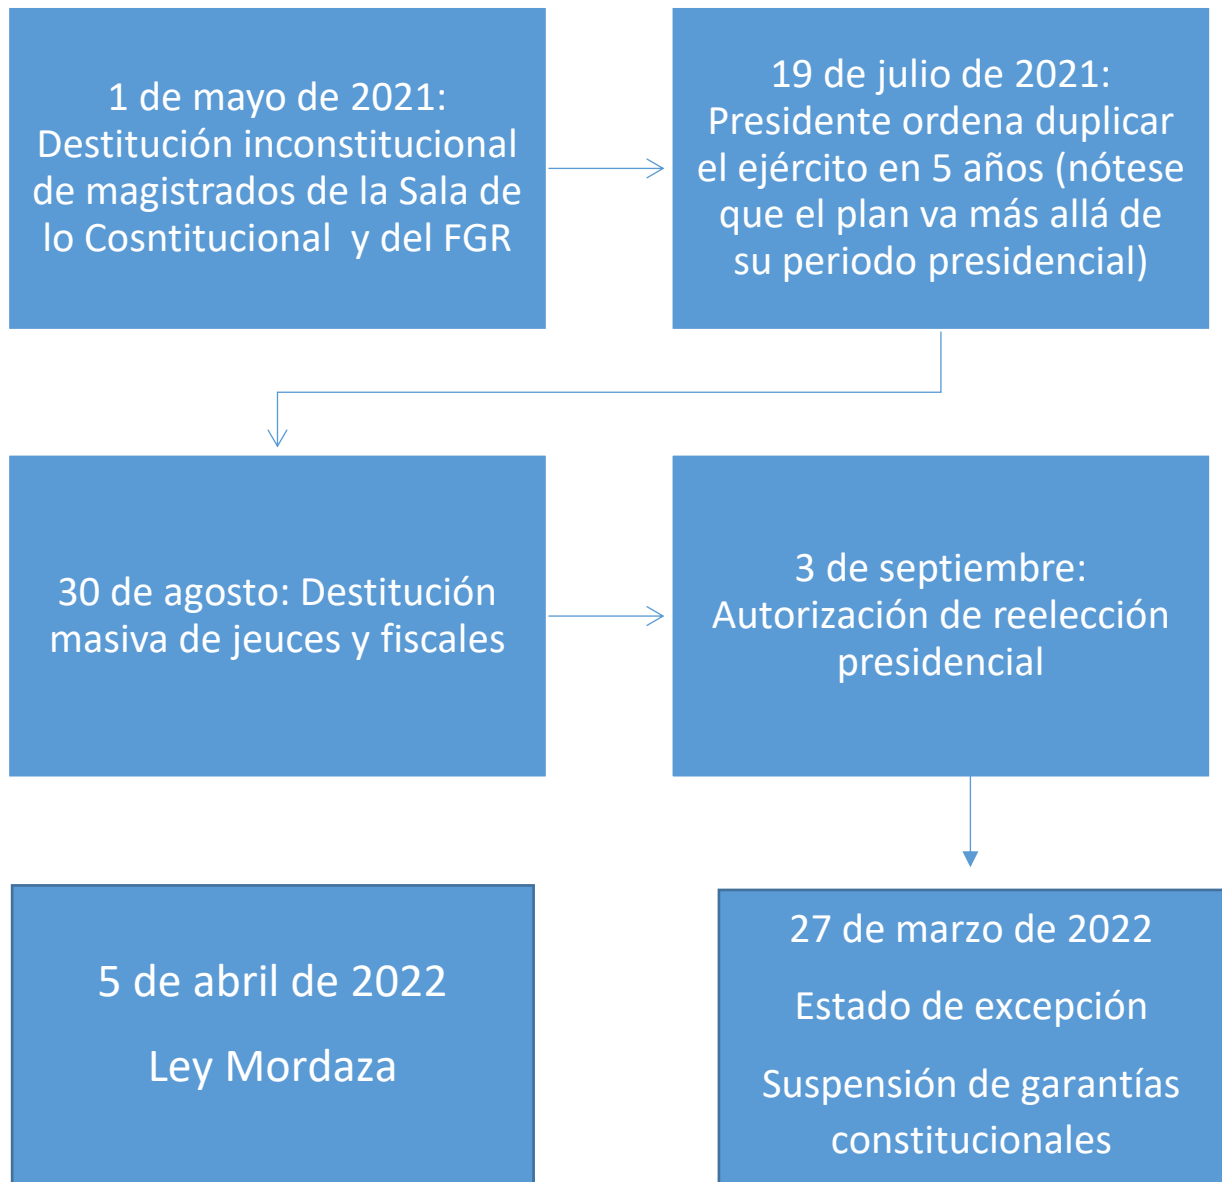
1 de mayo de 2021: Destitución inconstitucional de magistrados de la Sala de lo Cosntitucional y del FGR

19 de julio de 2021: Presidente ordena duplicar el ejército en 5 años (nótese que el plan va más allá de su periodo presidencial)

30 de agosto: Destitución masiva de jeuces y fiscales

3 de septiembre: Autorización de reelección presidencial

27 de marzo de 2022

Estado de excepción

Suspensión de garantías constitucionales

5 de abril de 2022

Ley Mordaza